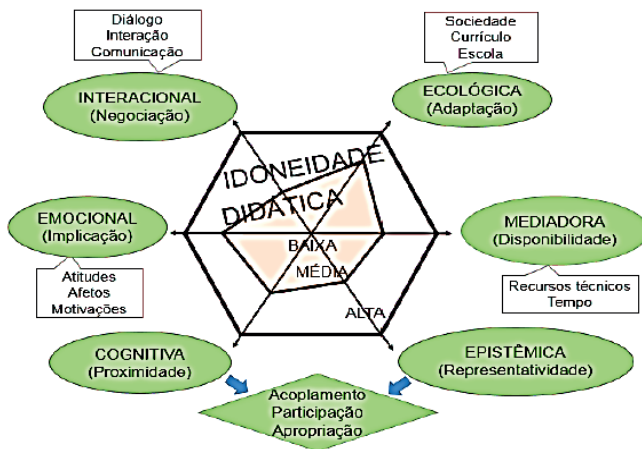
Diálogo
Interação
Comunicação

Sociedade
Currículo
Escola

INTERACIONAL
(Negociação)

ECOLÓGICA
(Adaptação)

IDONEIDADE
DIDÁTICA

EMOCIONAL
(Implicação)

MEDIADORA
(Disponibilidade)

BAIXA
MÉDIA
ALTA

Atitudes
Afetos
Motivações

Recursos técnicos
Tempo

COGNITIVA
(Proximidade)

EPISTÊMICA
(Representatividade)

Acoplamento
Participação
Apropriação